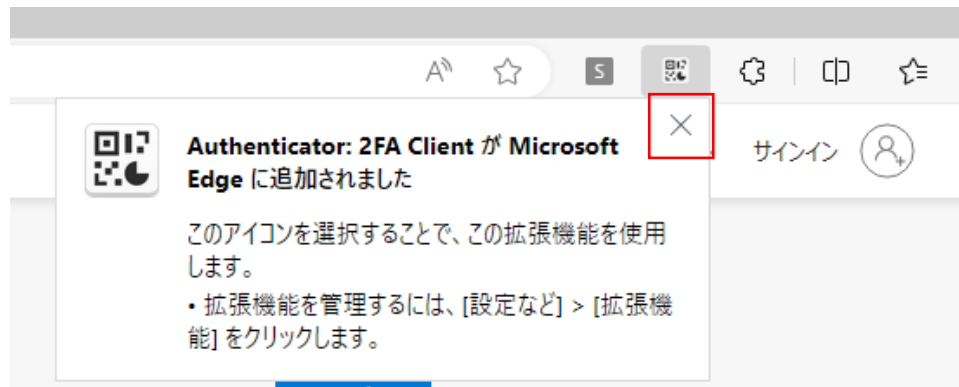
A S

Authenticator: 2FA Client が Microsoft Edge に追加されました

このアイコンを選択することで、この拡張機能を使用します。

• 拡張機能を管理するには、[設定など] > [拡張機能] をクリックします。

サインイン